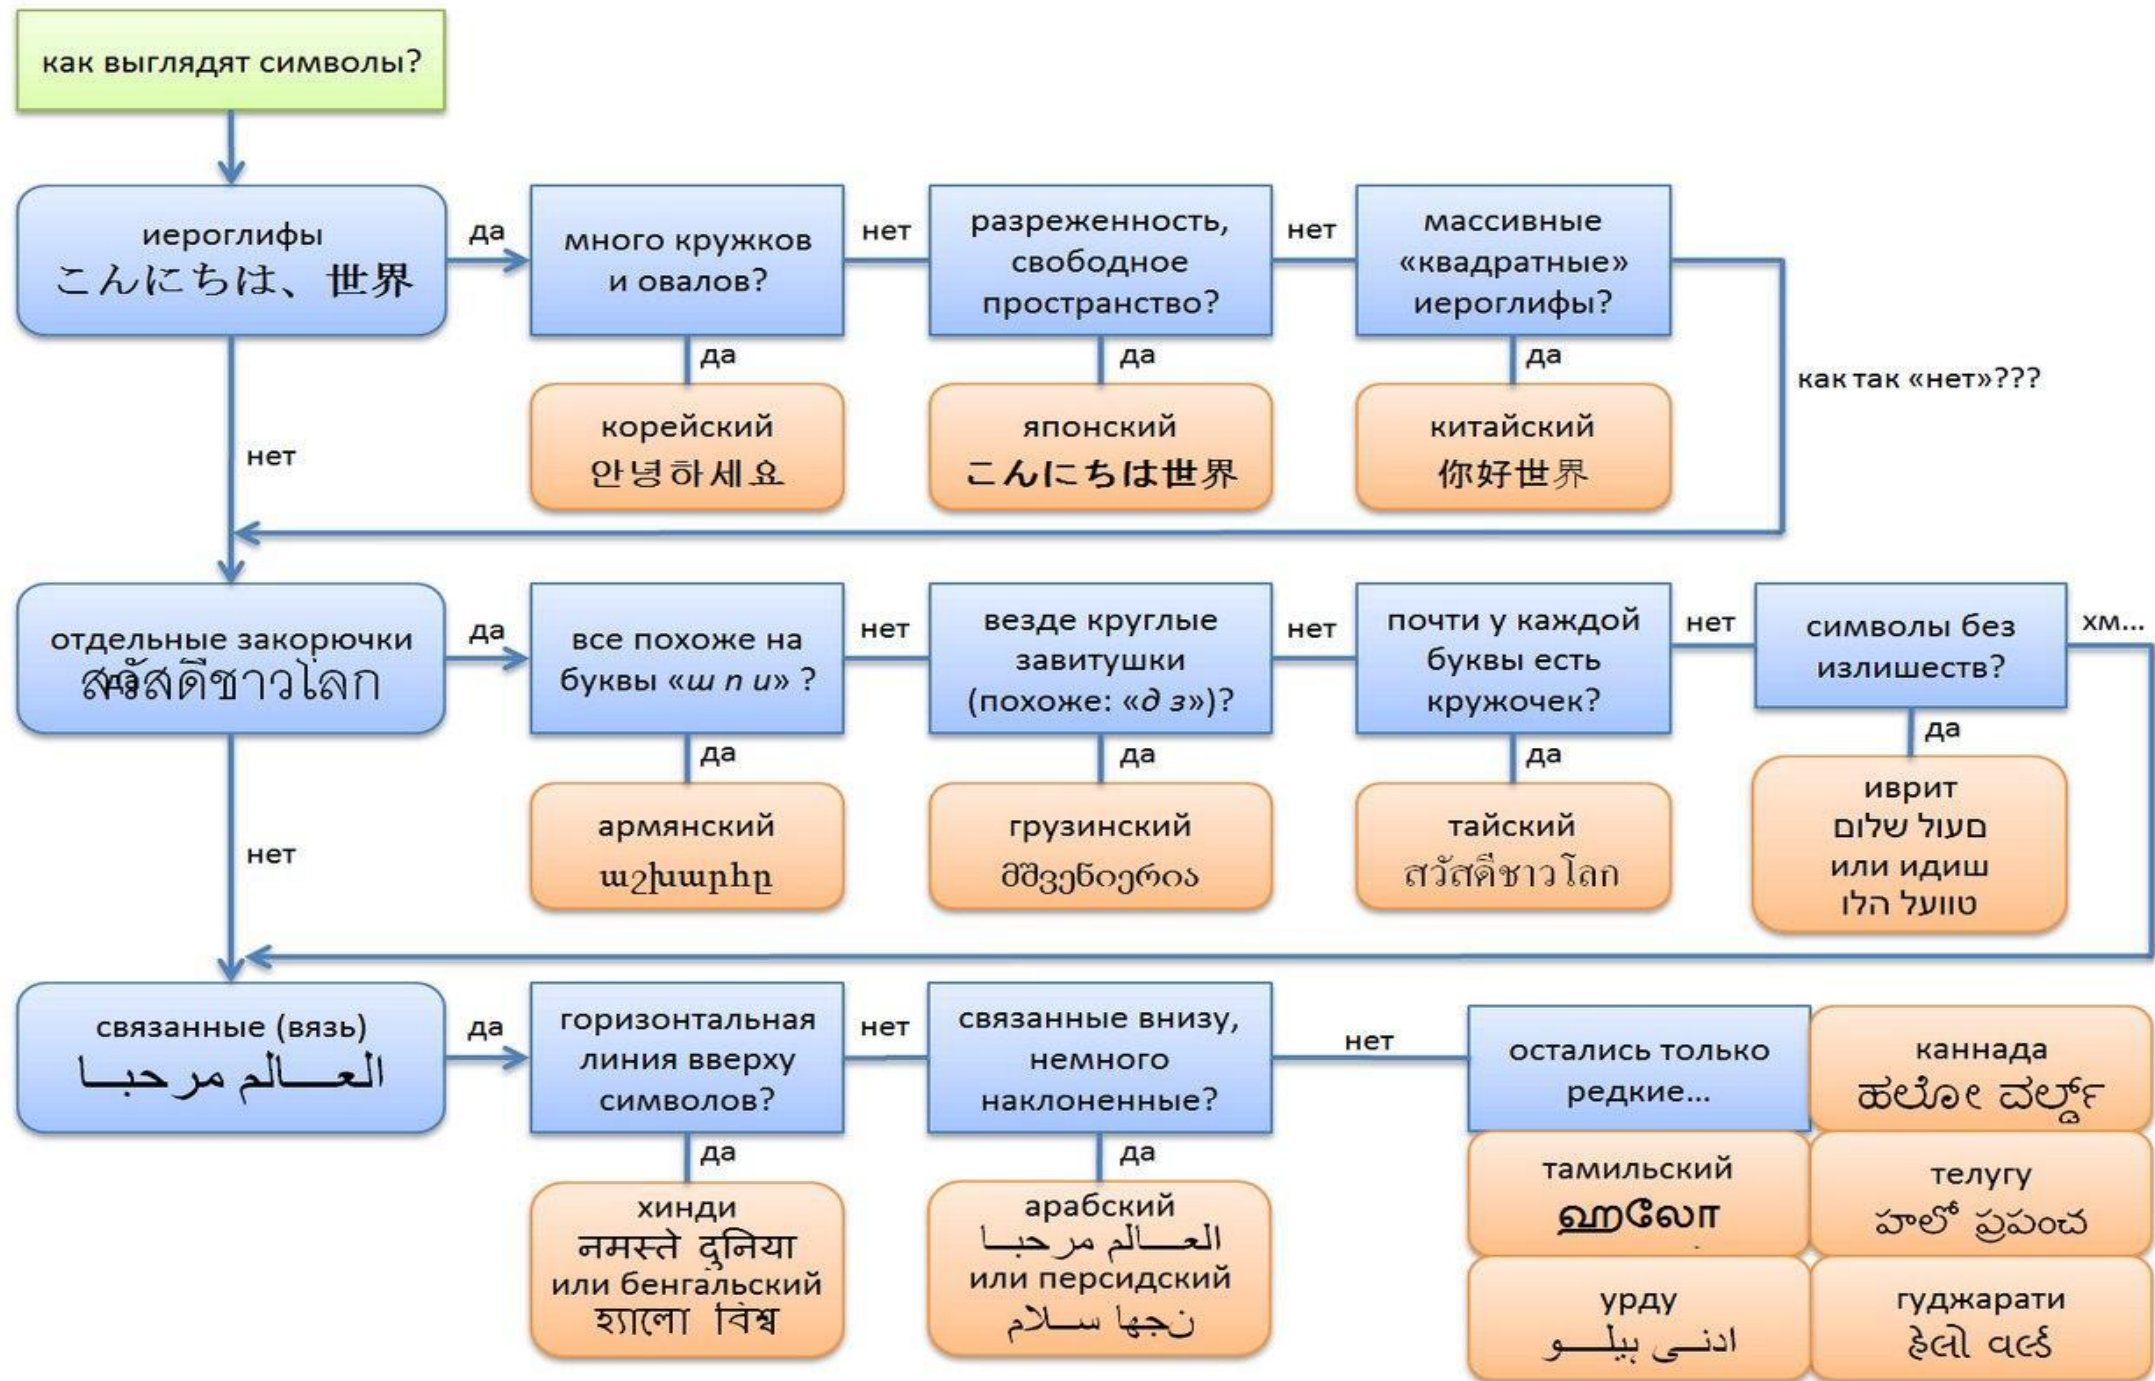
как выглядят символы?

иероглифы
こんにちは、世界

да

много кружков и овалов?

нет

разреженность, свободное пространство?

нет

массивные «квадратные» иероглифы?

да

корейский
안녕하세요

да

японский
こんにちは世界

да

китайский
你好世界

как так «нет»???

нет

отдельные закорючки
สวัสดีชาวโลก

да

все похоже на буквы «ш п и» ?

нет

везде круглые завитушки (похоже: «д з»)?

нет

почти у каждой буквы есть кружочек?

нет

символы без излишеств?

хм...

да

армянский
աշխարհը

да

грузинский
მშვენიერია

да

тайский
สวัสดีชาวโลก

да

иврит
שלום עולם
или идиш
העלא וועלט

нет

связанные (вязь)
مرحبا العالم

да

горизонтальная линия вверху символов?

нет

связанные внизу, немного наклоненные?

нет

остались только редкие...

каннада
ಹಲೋ ವರ್ಲ್ಡ್

да

хинди
नमस्ते दुनिया
или бенгальский
হ্যালো বিশ্ব

да

арабский
مرحبا العالم
или персидский
سلام دنیا

тамильский
ஹலோ

телугу
హలో ప్రపంచ

урду
ہیلو دنیا

гуджарати
હેલો વર્લ્ડ